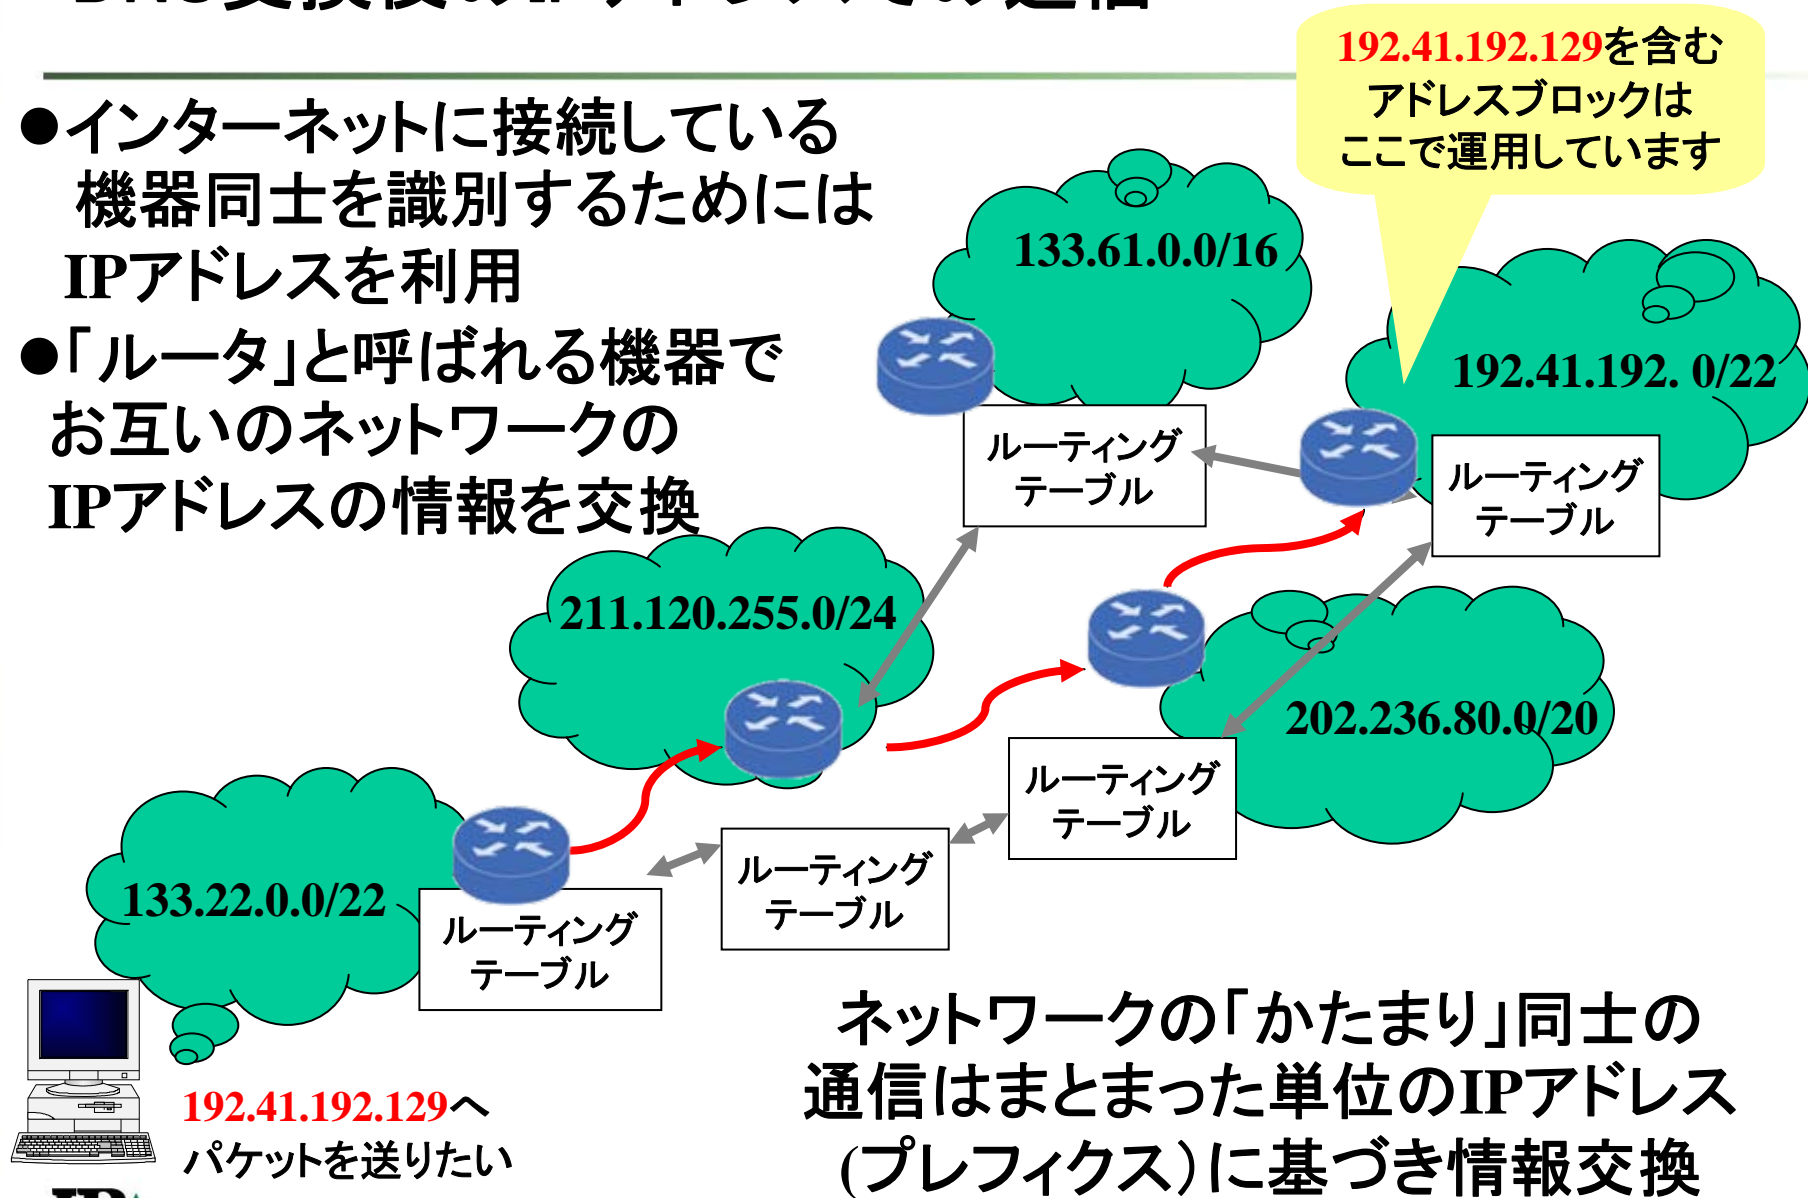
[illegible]

192.41.192.129を含むアドレスブロックはここで運用しています

●インターネットに接続している機器同士を識別するためにはIPアドレスを利用

●「ルータ」と呼ばれる機器でお互いのネットワークのIPアドレスの情報を交換

133.61.0.0/16

ルーティングテーブル

192.41.192. 0/22

ルーティングテーブル

211.120.255.0/24

202.236.80.0/20

ルーティングテーブル

ルーティングテーブル

133.22.0.0/22

ルーティングテーブル

192.41.192.129へパケットを送りたい

ネットワークの「かたまり」同士の通信はまとまった単位のIPアドレス(プレフィクス)に基づき情報交換